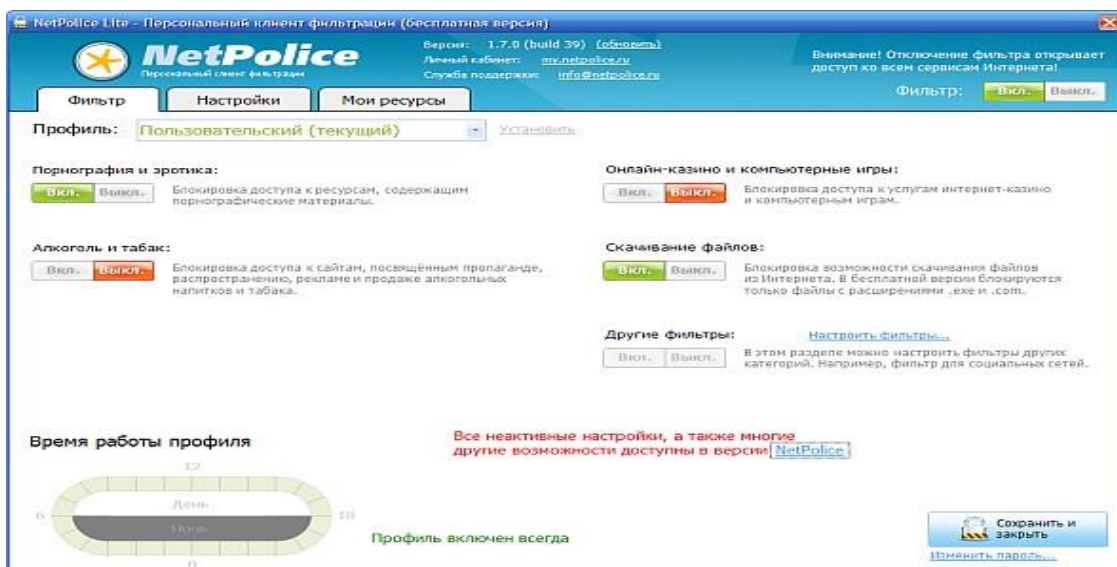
NetPolice Lite - Персональный клиент фильтрации (бесплатная версия)

NetPolice
Персональный клиент фильтрации

Версия: 1.7.0 (build 39) (обновить)
Личный кабинет: my.netpolice.ru
Служба поддержки: info@netpolice.ru

Внимание! Отключение фильтра открывает доступ ко всем сервисам Интернета!

Фильтр: Вкл. Выкл.

Фильтр | Настройки | Мои ресурсы

Профиль: Пользовательский (текущий) Установить

Порнография и эротика:
Вкл. Выкл.
Блокировка доступа к ресурсам, содержащим порнографические материалы.

Онлайн-казино и компьютерные игры:
Вкл. Выкл.
Блокировка доступа к услугам интернет-казино и компьютерным играм.

Алкоголь и табак:
Вкл. Выкл.
Блокировка доступа к сайтам, посвящённым пропаганде, распространению, рекламе и продаже алкогольных напитков и табака.

Скачивание файлов:
Вкл. Выкл.
Блокировка возможности скачивания файлов из Интернета. В бесплатной версии блокируются только файлы с расширениями .exe и .com.

Другие фильтры:
Настроить фильтры...
Вкл. Выкл.
В этом разделе можно настроить фильтры других категорий. Например, фильтр для социальных сетей.

Время работы профиля

Все неактивные настройки, а также многие другие возможности доступны в версии NetPolice

12
6 День 18
Ночь
0

Профиль включен всегда

Сохранить и закрыть
Изменить пароль...